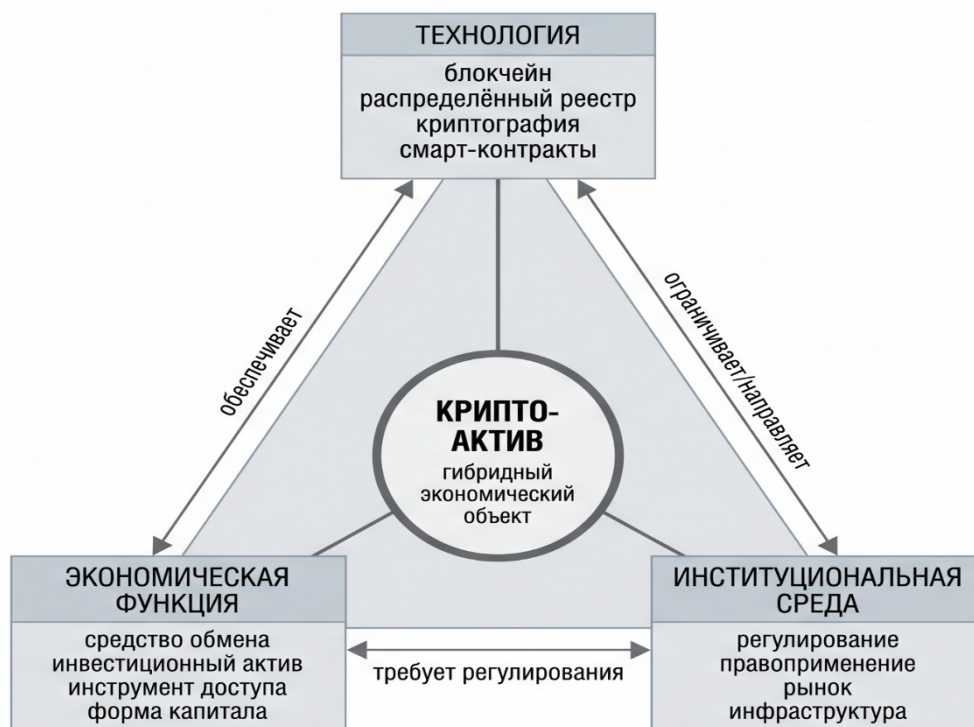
ТЕХНОЛОГИЯ

блокчейн
распределённый реестр
криптография
смарт-контракты

обеспечивает

ограничивает/направляет

КРИПТО-АКТИВ

гибридный экономический объект

ЭКОНОМИЧЕСКАЯ ФУНКЦИЯ

средство обмена
инвестиционный актив
инструмент доступа
форма капитала

требует регулирования

ИНСТИТУЦИОНАЛЬНАЯ СРЕДА

регулирование
правоприменение
рынок
инфраструктура